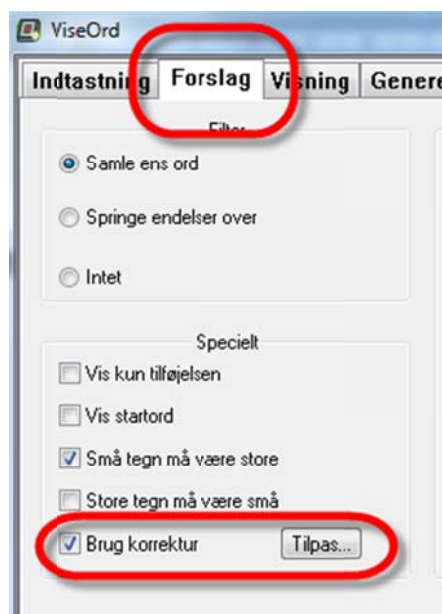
ViseOrd

Indtastni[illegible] Forslag Vi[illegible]ning Genere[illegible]

Filter

Samle ens ord

Springe endelser over

Intet

Specielt

Vis kun tilføjelsen

Vis startord

Små tegn må være store

Store tegn må være små

Brug korrektur

Tilpas...